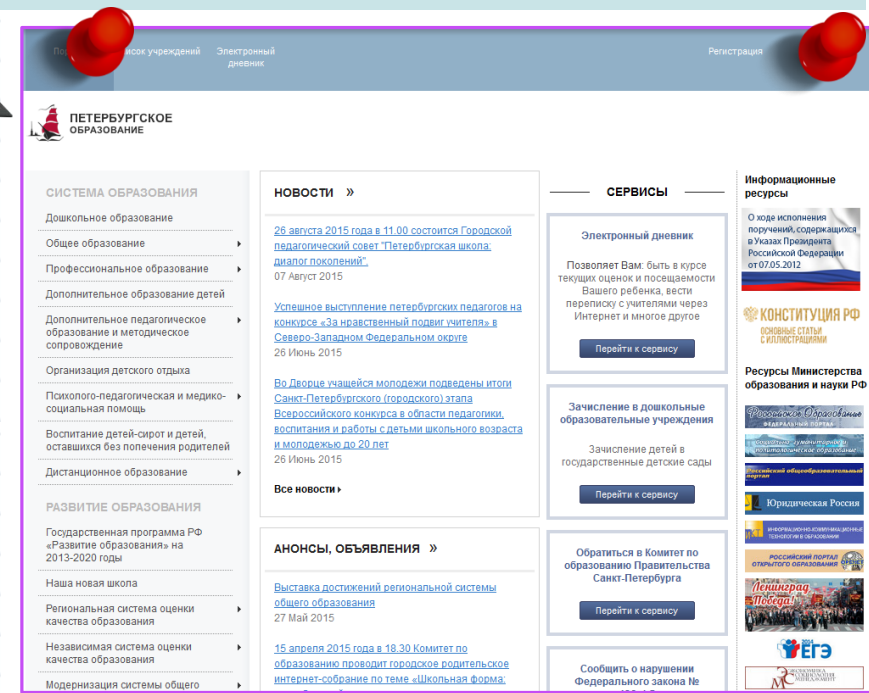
По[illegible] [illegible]исок учреждений Электронный дневник

Регистрация

ПЕТЕРБУРГСКОЕ ОБРАЗОВАНИЕ

СИСТЕМА ОБРАЗОВАНИЯ
Дошкольное образование
Общее образование
Профессиональное образование
Дополнительное образование детей
Дополнительное педагогическое образование и методическое сопровождение
Организация детского отдыха
Психолого-педагогическая и медико-социальная помощь
Воспитание детей-сирот и детей, оставшихся без попечения родителей
Дистанционное образование

РАЗВИТИЕ ОБРАЗОВАНИЯ
Государственная программа РФ «Развитие образования» на 2013-2020 годы
Наша новая школа
Региональная система оценки качества образования
Независимая система оценки качества образования
Модернизация системы общего

НОВОСТИ »

26 августа 2015 года в 11.00 состоится Городской педагогический совет "Петербургская школа: диалог поколений".
07 Август 2015

Успешное выступление петербургских педагогов на конкурсе «За нравственный подвиг учителя» в Северо-Западном Федеральном округе
26 Июнь 2015

Во Дворце учащейся молодежи подведены итоги Санкт-Петербургского (городского) этапа Всероссийского конкурса в области педагогики, воспитания и работы с детьми школьного возраста и молодежью до 20 лет
26 Июнь 2015

Все новости

АНОНСЫ, ОБЪЯВЛЕНИЯ »

Выставка достижений региональной системы общего образования
27 Май 2015

15 апреля 2015 года в 18.30 Комитет по образованию проводит городское родительское интернет-собрание по теме «Школьная форма:

СЕРВИСЫ

Электронный дневник
Позволяет Вам: быть в курсе текущих оценок и посещаемости Вашего ребенка, вести переписку с учителями через Интернет и многое другое
Перейти к сервису

Зачисление в дошкольные образовательные учреждения
Зачисление детей в государственные детские сады
Перейти к сервису

Обратиться в Комитет по образованию Правительства Санкт-Петербурга
Перейти к сервису

Сообщить о нарушении Федерального закона №

Информационные ресурсы
О ходе исполнения поручений, содержащихся в Указах Президента Российской Федерации от 07.05.2012
КОНСТИТУЦИЯ РФ ОСНОВНЫЕ СТАТЬИ С ИЛЛЮСТРАЦИЯМИ
Ресурсы Министерства образования и науки РФ
Российское образование федеральный портал
Российский общеобразовательный портал
Юридическая Россия
Российский портал открытого образования
Ленинград Победа!
ЕГЭ